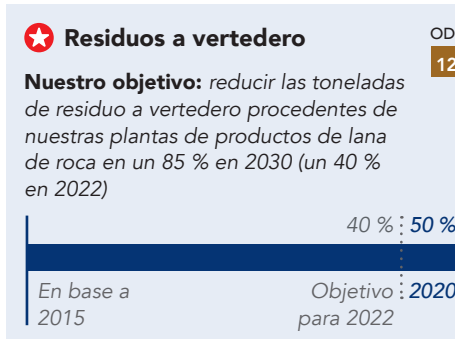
Residuos a vertedero

OD
12

Nuestro objetivo: reducir las toneladas de residuo a vertedero procedentes de nuestras plantas de productos de lana de roca en un 85 % en 2030 (un 40 % en 2022)

40 %
50 %

En base a 2015

Objetivo para 2022

2020